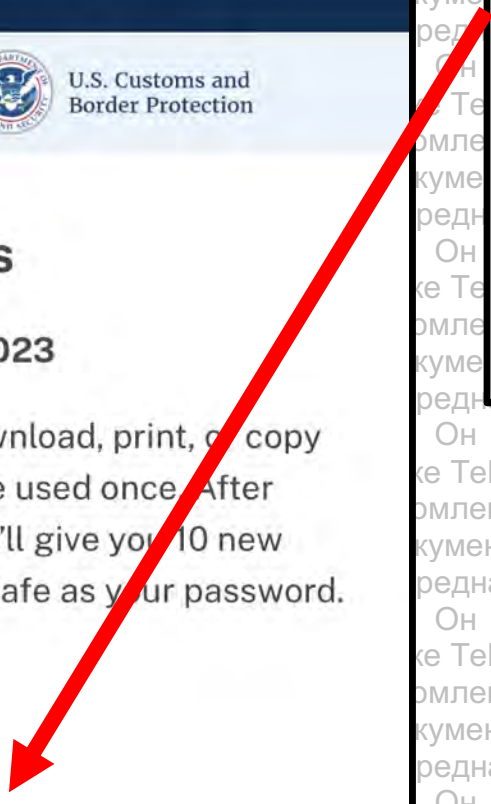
U.S. Customs and Border Protection

s

023

wnload, print, or copy e used once. After 'll give you 10 new afe as your password.

куме
редн
Он
ке Те
омле
куме
редн
Он
ке Те
омле
куме
редн
Он
ке Те
омле
кумен
редна
Он
ке Те
омле
кумен
редна